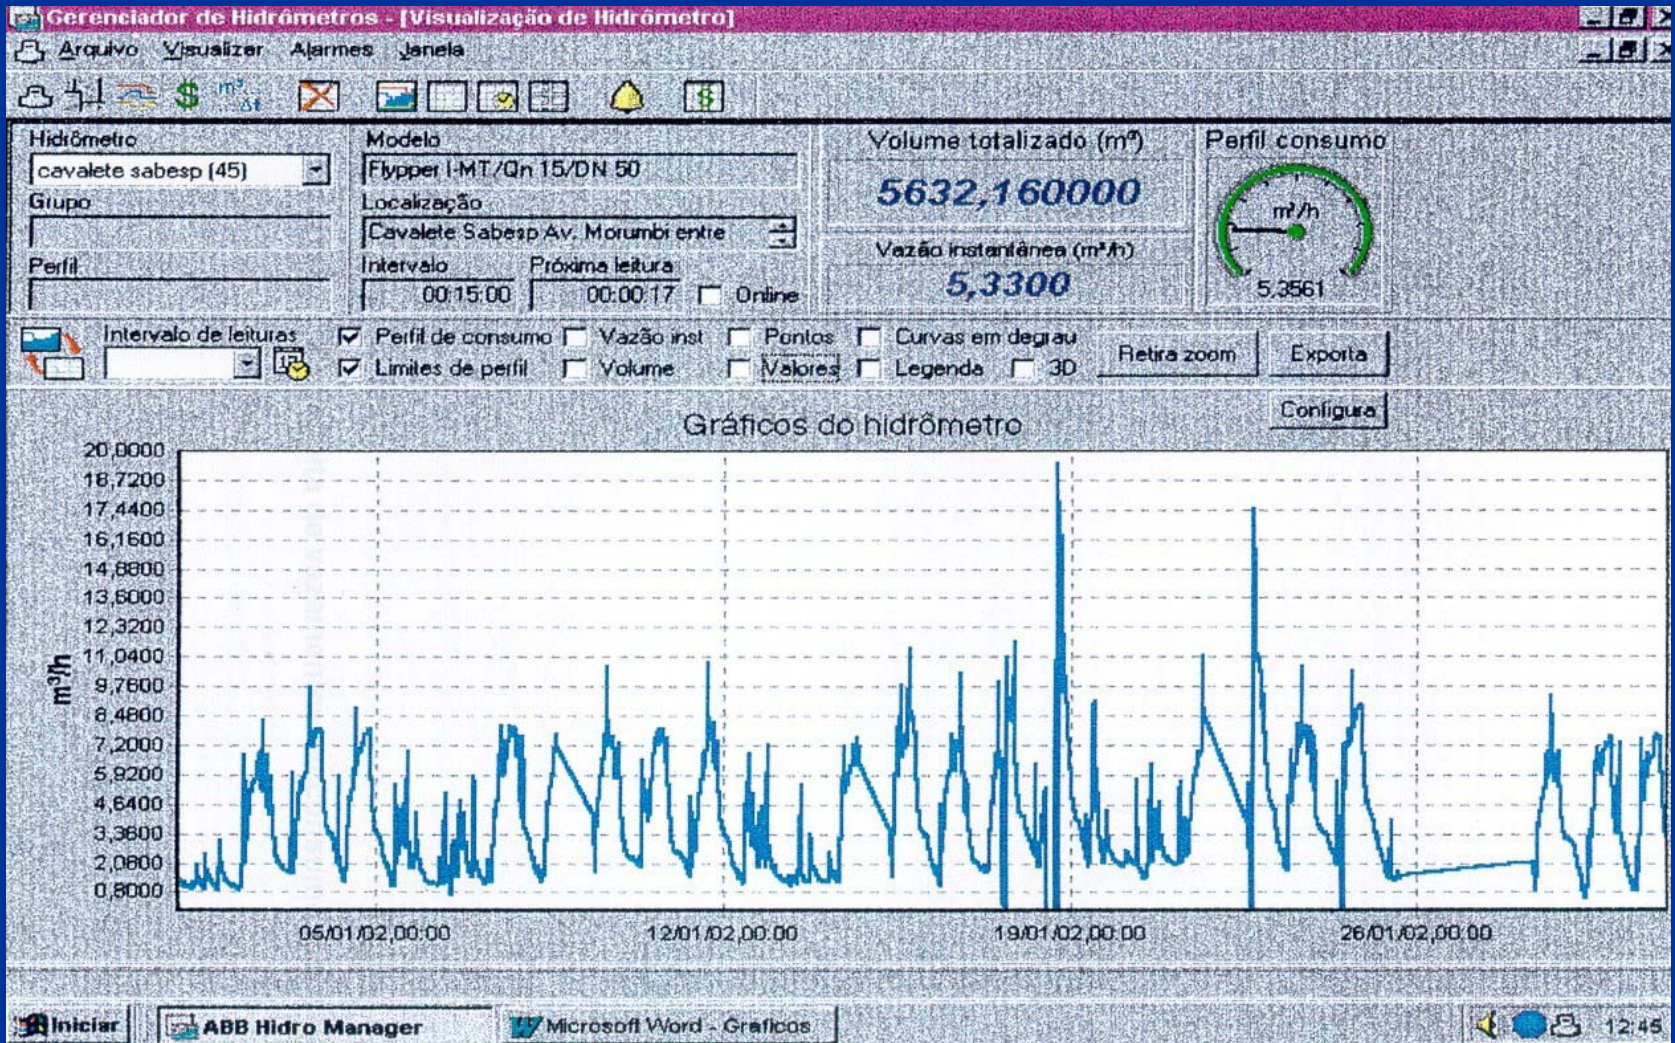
Gerenciador de Hidrômetros - [Visualização de Hidrômetro]

Arquivo Visualizar Alarmes Janela

$ $\frac{m^3}{\Delta t}$

Hidrômetro
cavalete sabesp (45)
Grupo
Perfil

Modelo
Flypper I-MT/Qn 15/DN 50
Localização
Cavalete Sabesp Av. Morumbi entre
Intervalo
00:15:00
Próxima leitura
00:00:17
Online

Volume totalizado ($m^3$)
5632,160000
Vazão instantânea ($m^3/h$)
5,3300

Perfil consumo
$m^3/h$
5,3561

Intervalo de leituras
Perfil de consumo
Limites de perfil
Vazão inst
Volume
Pontos
Valores
Curvas em degrau
Legenda
3D
Retira zoom
Exporta
Configura

Gráficos do hidrômetro

20,0000
18,7200
17,4400
16,1600
14,8800
13,6000
12,3200
11,0400
9,7600
8,4800
7,2000
5,9200
4,6400
3,3600
2,0800
0,8000

$m^3/h$

05/01/02,00:00
12/01/02,00:00
19/01/02,00:00
26/01/02,00:00

Iniciar
ABB Hidro Manager
Microsoft Word - Graficos
12:45